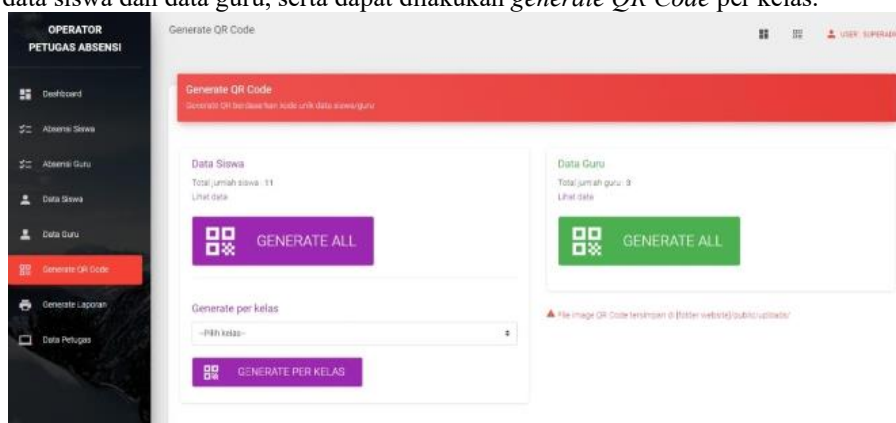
data siswa dan data guru, serta dapat dilakukan *generate QR Code* per kelas.

OPERATOR PETUGAS ABSENSI

Dashboard
Absensi Siswa
Absensi Guru
Data Siswa
Data Guru
Generate QR Code
Generate Laporan
Data Petugas

Generate QR Code

USER: SUPERADM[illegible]

Generate QR Code
Generate QR berdasarkan kode unik data siswa/guru

Data Siswa
Total jumlah siswa : 11
Lihat data

GENERATE ALL

Generate per kelas
--Pilih kelas--

GENERATE PER KELAS

Data Guru
Total jumlah guru : 0
Lihat data

GENERATE ALL

File image QR Code tersimpan di [folder website]/public/uploads/